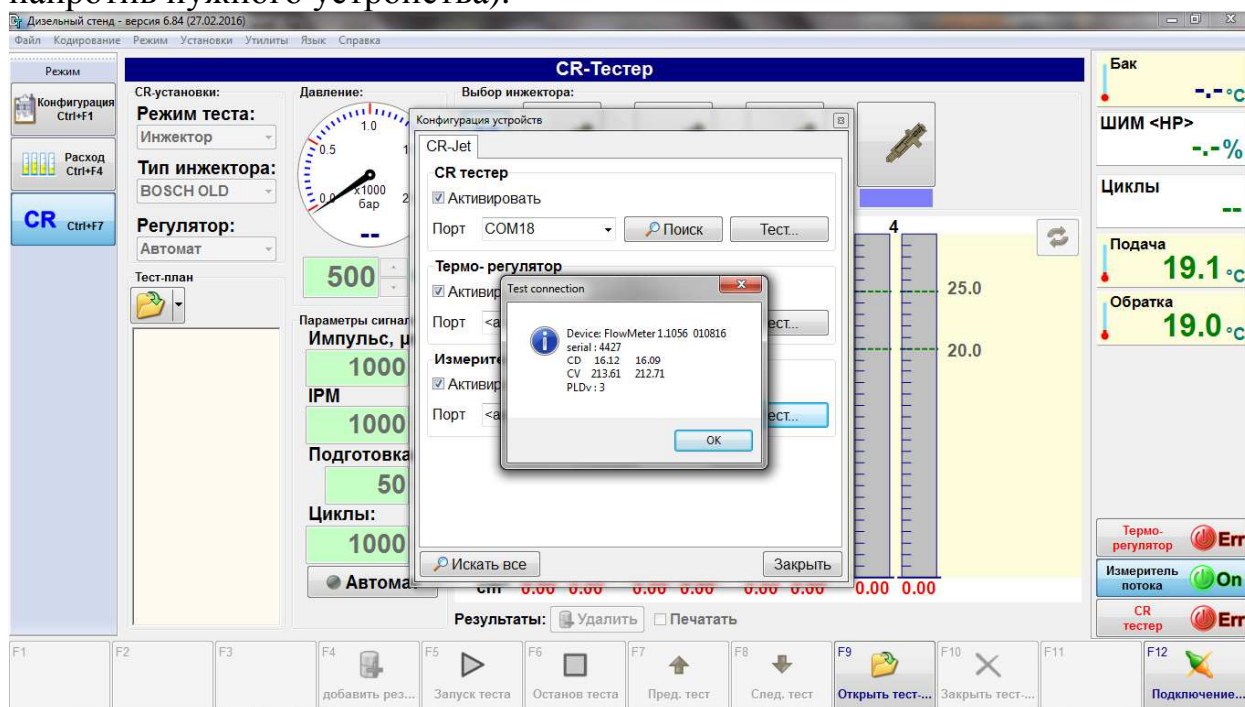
напротив нужного устройства).

Дизельный стенд - версия 6.84 (27.02.2016)
Файл Кодирование Режим Установки Утилиты Язык Справка

Режим
Конфигурация Ctrl+F1
Расход Ctrl+F4
CR Ctrl+F7

CR-Тестер

CR-установки:
Режим теста:
Инжектор
Тип инжектора:
BOSCH OLD
Регулятор:
Автомат
Тест-план

Давление:
1.0
0.5
x1000 бар
--
500

Параметры сигнал
Импульс, м
1000
IPM
1000
Подготовка
50
Циклы:
1000
Автома

Выбор инжектора:

Конфигурация устройств
CR-Jet
CR тестер
Активировать
Порт COM18
Поиск
Тест...
Термо- регулятор
Активир
Порт <а
ест...
Измерите
Активир
Порт <а
ест...
Искать все
Закрыть

Test connection
Device: FlowMeter 1.1056 010816
serial : 4427
CD 16.12 16.09
CV 213.61 212.71
PLDv : 3
OK

4
25.0
20.0
0.00 0.00 0.00 0.00 0.00 0.00 0.00 0.00

Результаты: Удалить Печатать

Бак
-.- °C
ШИМ <HP>
-.-%
Циклы
--
Подача
19.1 °C
Обратка
19.0 °C

Термо- регулятор Err
Измеритель потока On
CR тестер Err

F1 F2 F3 F4 добавить рез... F5 Запуск теста F6 Останов теста F7 Пред. тест F8 След. тест F9 Открыть тест-... F10 Закрыть тест-... F11 F12 Подключение...